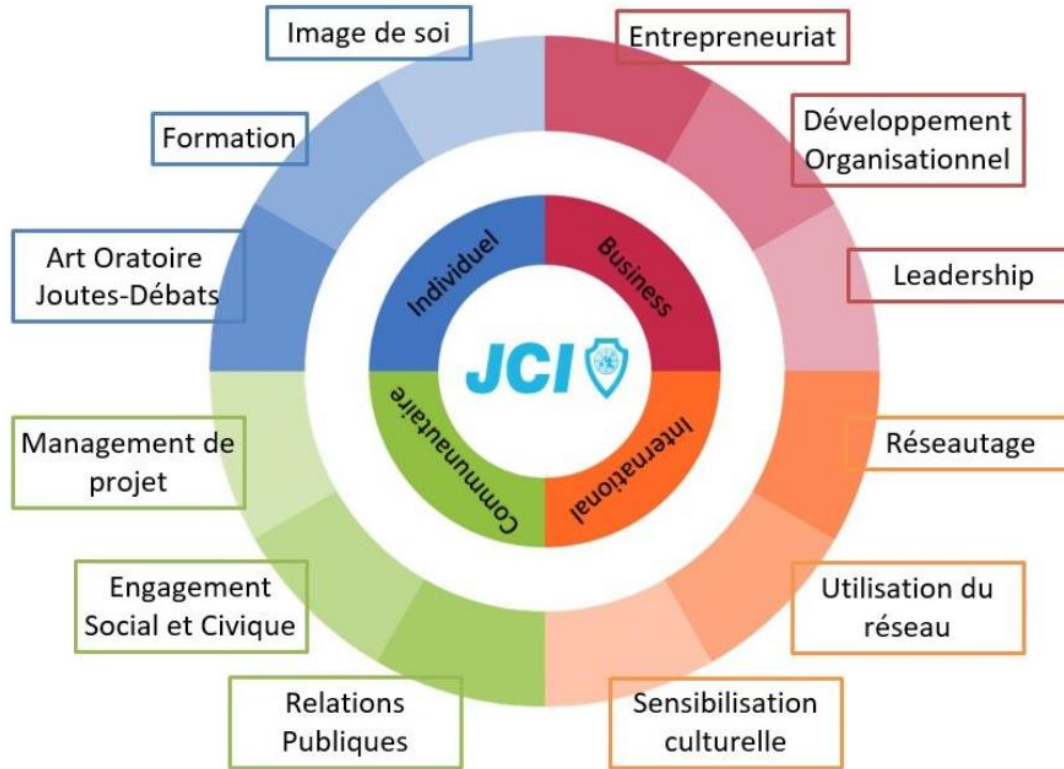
Image de soi

Formation

Art Oratoire Joutes-Débats

Entrepreneuriat

Développement Organisationnel

Leadership

Individuel

Business

JCI

Communautaire

International

Management de projet

Engagement Social et Civique

Relations Publiques

Réseautage

Utilisation du réseau

Sensibilisation culturelle